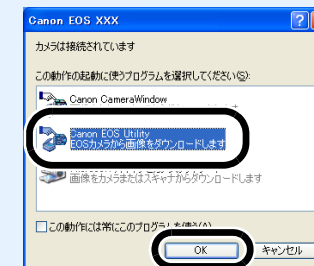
Canon EOS XXX

カメラは接続されています

この動作の起動に使うプログラムを選択してください(S):

Canon CameraWindow

Canon EOS Utility
EOSカメラから画像をダウンロードします

画像をカメラまたはスキャナからダウンロードします

この動作には常にこのプログラムを使う(A)

OK

キャンセル